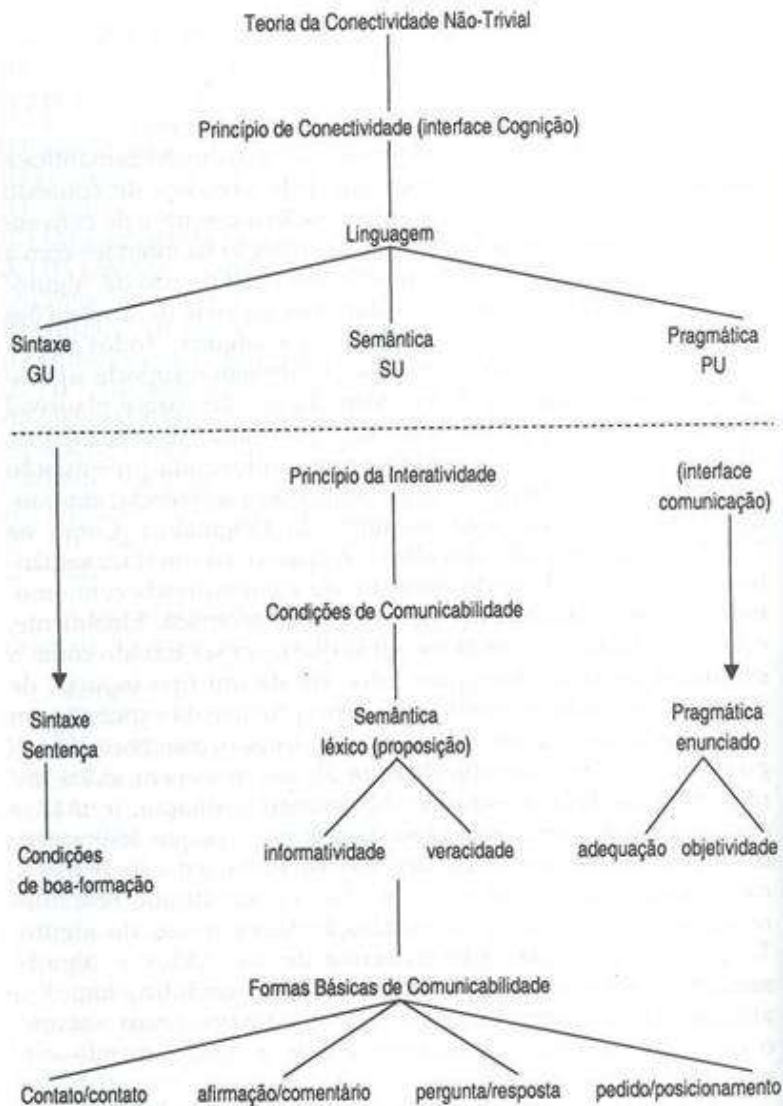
Teoria da Conectividade Não-Trivial

Princípio de Conectividade (interface Cognição)

Linguagem

Sintaxe
GU

Semântica
SU

Pragmática
PU

Princípio da Interatividade

(interface comunicação)

Condições de Comunicabilidade

Sintaxe
Sentença

Semântica
léxico (proposição)

Pragmática
enunciado

Condições de boa-formação

informatividade

veracidade

adequação

objetividade

Formas Básicas de Comunicabilidade

Contato/contato

afirmação/comentário

pergunta/resposta

pedido/posicionamento